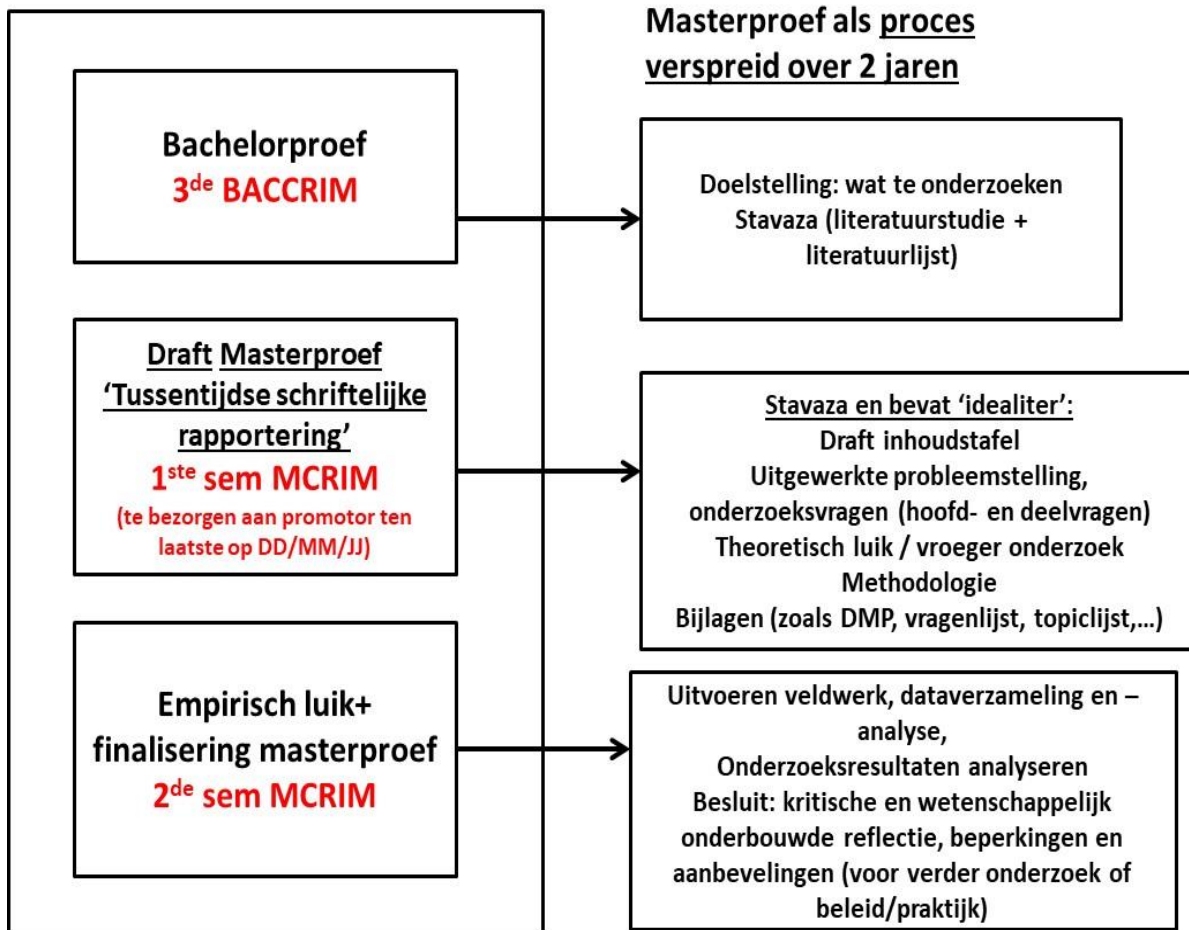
Masterproef als proces verspreid over 2 jaren

Bachelorproef
3$^{de}$ BACCRIM

Doelstelling: wat te onderzoeken
Stavaza (literatuurstudie + literatuurlijst)

Draft Masterproef
'Tussentijdse schriftelijke rapportering'
1$^{ste}$ sem MCRIM
(te bezorgen aan promotor ten laatste op DD/MM/JJ)

Stavaza en bevat 'idealiter':
Draft inhoudstafel
Uitgewerkte probleemstelling, onderzoeksvragen (hoofd- en deelvragen)
Theoretisch luik / vroeger onderzoek
Methodologie
Bijlagen (zoals DMP, vragenlijst, topiclijst,…)

Empirisch luik+ finalisering masterproef
2$^{de}$ sem MCRIM

Uitvoeren veldwerk, dataverzameling en – analyse,
Onderzoeksresultaten analyseren
Besluit: kritische en wetenschappelijk onderbouwde reflectie, beperkingen en aanbevelingen (voor verder onderzoek of beleid/praktijk)